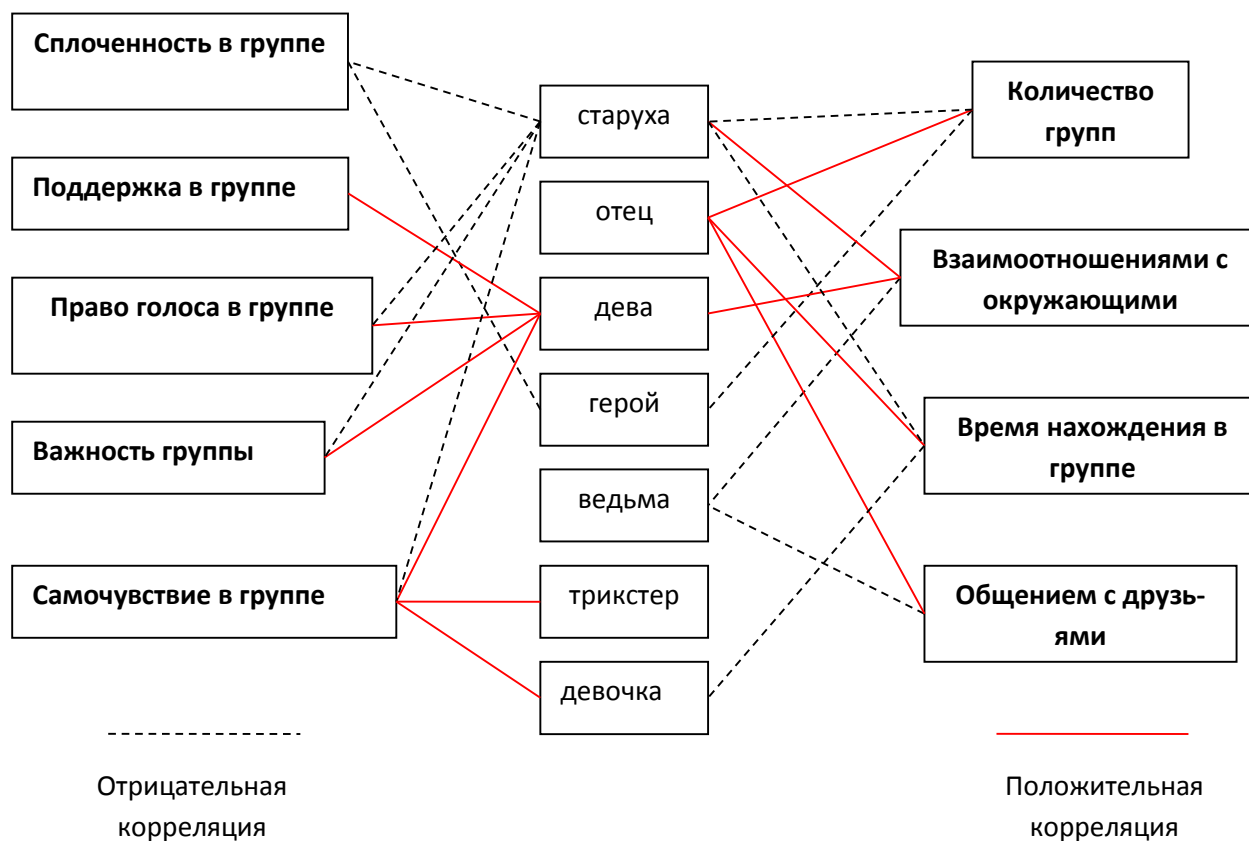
Сплоченность в группе

Поддержка в группе

Право голоса в группе

Важность группы

Самочувствие в группе

старуха

отец

дева

герой

ведьма

трикстер

девочка

Количество групп

Взаимоотношениями с окружающими

Время нахождения в группе

Общением с друзьями

Отрицательная корреляция

Положительная корреляция